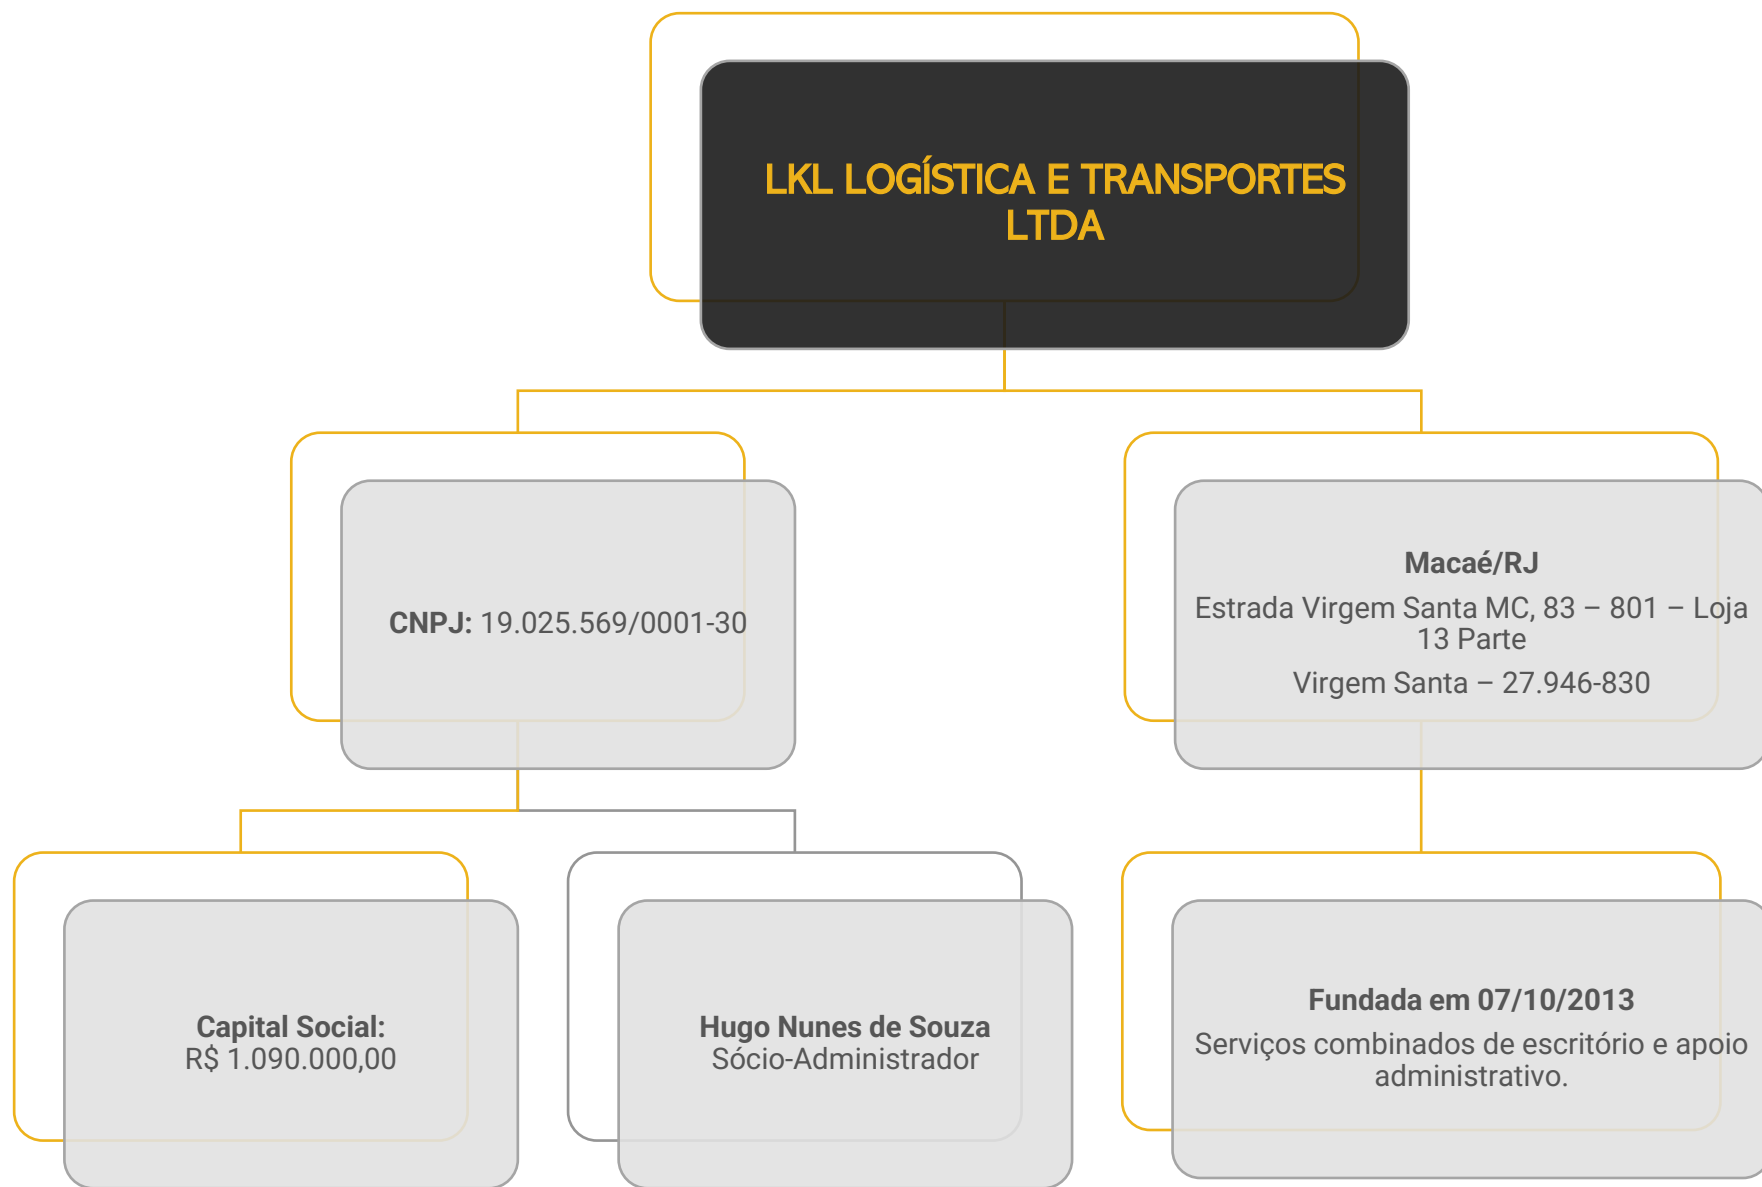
LKL LOGÍSTICA E TRANSPORTES LTDA

CNPJ: 19.025.569/0001-30

Macaé/RJ

Estrada Virgem Santa MC, 83 – 801 – Loja 13 Parte

Virgem Santa – 27.946-830

Capital Social: R$ 1.090.000,00

Hugo Nunes de Souza Sócio-Administrador

Fundada em 07/10/2013

Serviços combinados de escritório e apoio administrativo.